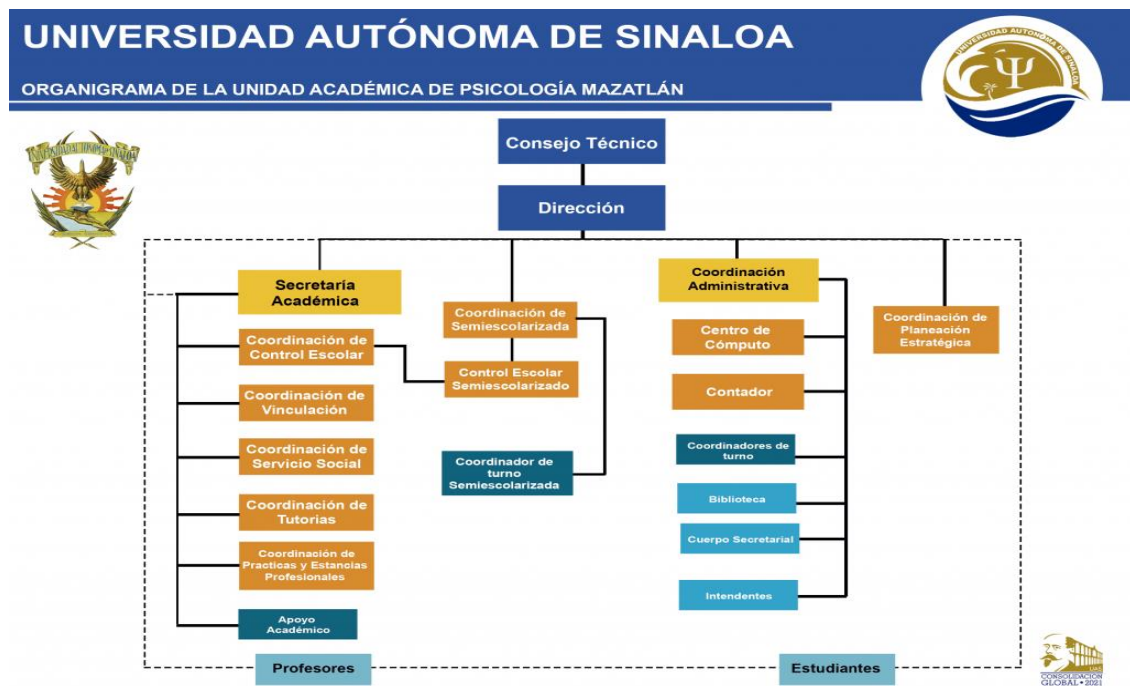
UNIVERSIDAD AUTÓNOMA DE SINALOA

ORGANIGRAMA DE LA UNIDAD ACADÉMICA DE PSICOLOGÍA MAZATLÁN

UNIVERSIDAD AUTÓNOMA DE SINALOA

Consejo Técnico

Dirección

Secretaría Académica

Coordinación de Control Escolar

Coordinación de Vinculación

Coordinación de Servicio Social

Coordinación de Tutorias

Coordinación de Practicas y Estancias Profesionales

Apoyo Académico

Coordinación de Semiescolarizada

Control Escolar Semiescolarizado

Coordinador de turno Semiescolarizada

Coordinación Administrativa

Centro de Cómputo

Contador

Coordinadores de turno

Biblioteca

Cuerpo Secretarial

Intendentes

Coordinación de Planeación Estratégica

Profesores

Estudiantes

CONSOLIDACIÓN GLOBAL • 2021